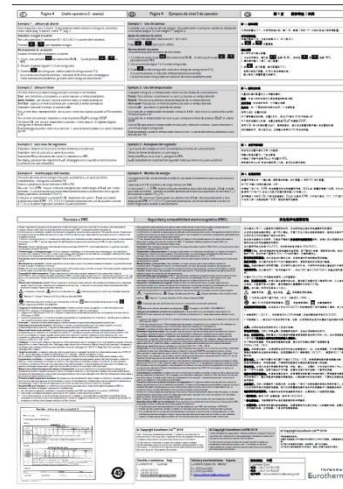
Pagina 4 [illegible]

Pagina 4 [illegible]

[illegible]

Esempio 1 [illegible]

Ejemplo 1 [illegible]

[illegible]

Esempio 2 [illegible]

Ejemplo 2 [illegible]

Esempio 3 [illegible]

Ejemplo 3 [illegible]

Esempio 4 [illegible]

Ejemplo 4 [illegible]

Sicurezza e EMC

Seguridad y compatibilidad electromagnética (EMC)

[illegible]

© Copyright Eurotherm Ltd 2010

© Copyright Eurotherm Ltd 2010

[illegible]

Invensys

Eurotherm